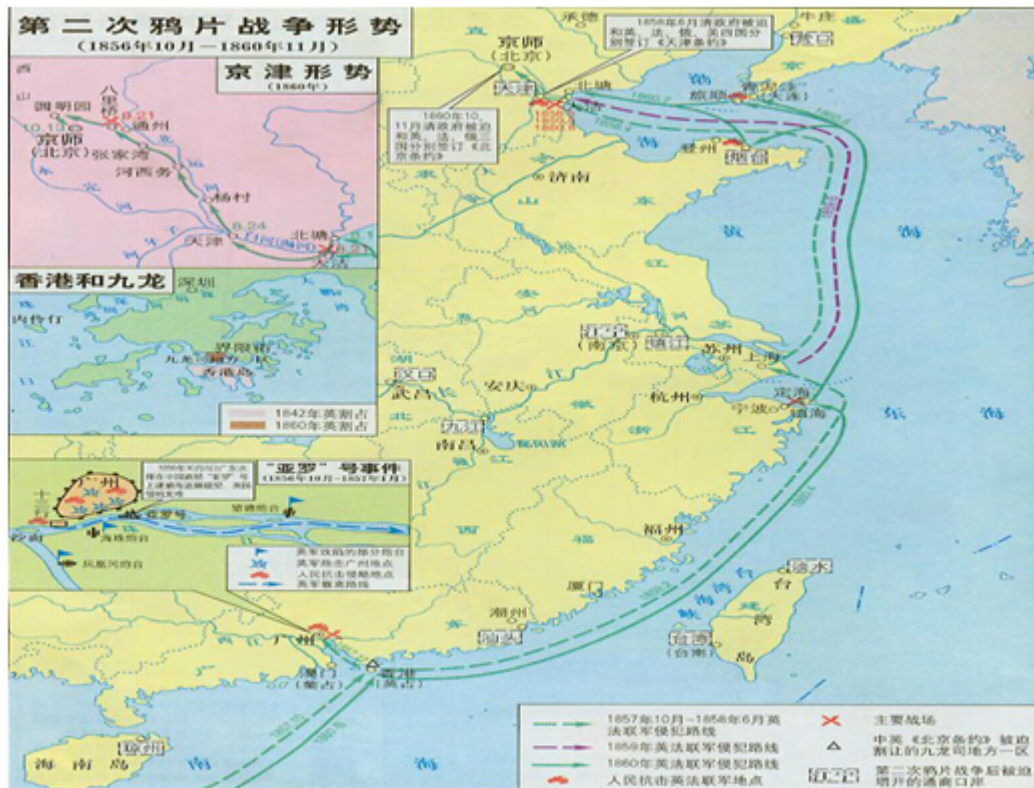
第二次鸦片战争形势
（1856年10月—1860年11月）

京津形势
（1860年）

西
山
圆明园
八里桥
9.21
10.13
通州
京师
（北京）
张家湾
河西务
杨村
8.24
天津
北塘
大沽

香港和九龙
深圳
内伶仃
界限街
九龙
香港岛
1842年英割占
1860年英割占

"亚罗"号事件
（1856年10月—1857年1月）
广州
亚罗号
英军攻陷的部分炮台
英军攻击广州地点
人民抗击侵略地点
英军撤退路线

承德
1858年6月清政府被迫和英、法、俄、美四国分别签订《天津条约》
牛庄
京师
（北京）
天津
北塘
大沽
1860年10、11月清政府被迫和英、法、俄三国分别签订《北京条约》
旅顺
大连
渤海
登州
烟台
济南
黄
海
江宁
（南京）
镇江
苏州
上海
汉口
武昌
安庆
九江
南昌
鄱阳湖
杭州
宁波
定海
镇海
东
海
福州
淡水
台
湾
岛
厦门
潮州
汕头
台南
（台湾）
广州
澳门
（葡占）
香港
（英占）
琼州
海南岛
南

1857年10月—1858年6月英法联军侵犯路线
1859年英法联军侵犯路线
1860年英法联军侵犯路线
人民抗击英法联军地点
主要战场
中英《北京条约》被迫割让的九龙司地方一区
第二次鸦片战争后被迫增开的通商口岸